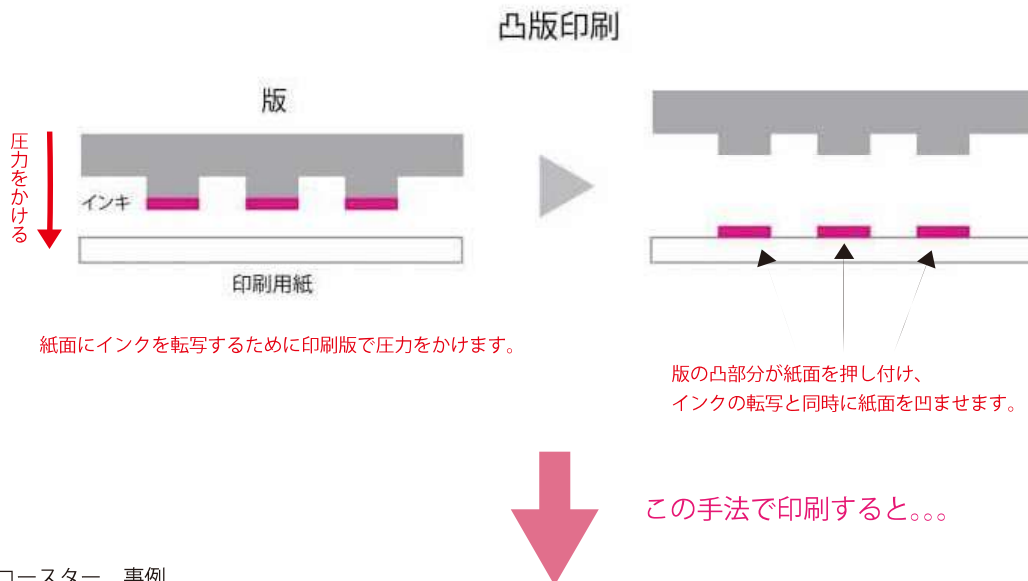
凸版印刷

版

圧力をかける

インキ

印刷用紙

紙面にインクを転写するために印刷版で圧力をかけます。

版の凸部分が紙面を押し付け、
インクの転写と同時に紙面を凹ませます。

この手法で印刷すると。。。

コースター　事例